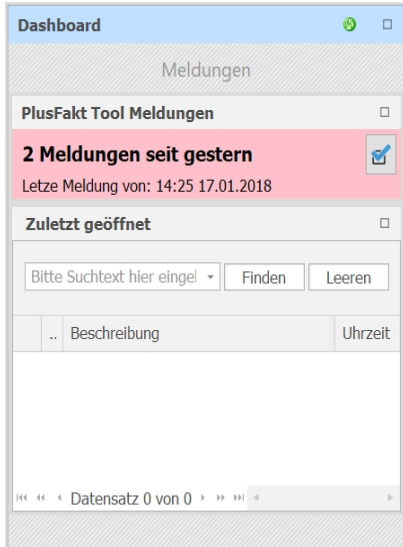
Dashboard

Meldungen

PlusFakt Tool Meldungen

2 Meldungen seit gestern

Letze Meldung von: 14:25 17.01.2018

Zuletzt geöffnet

Bitte Suchtext hier eingel

Finden

Leeren

| .. | Beschreibung | Uhrzeit |
|---|---|---|

Datensatz 0 von 0